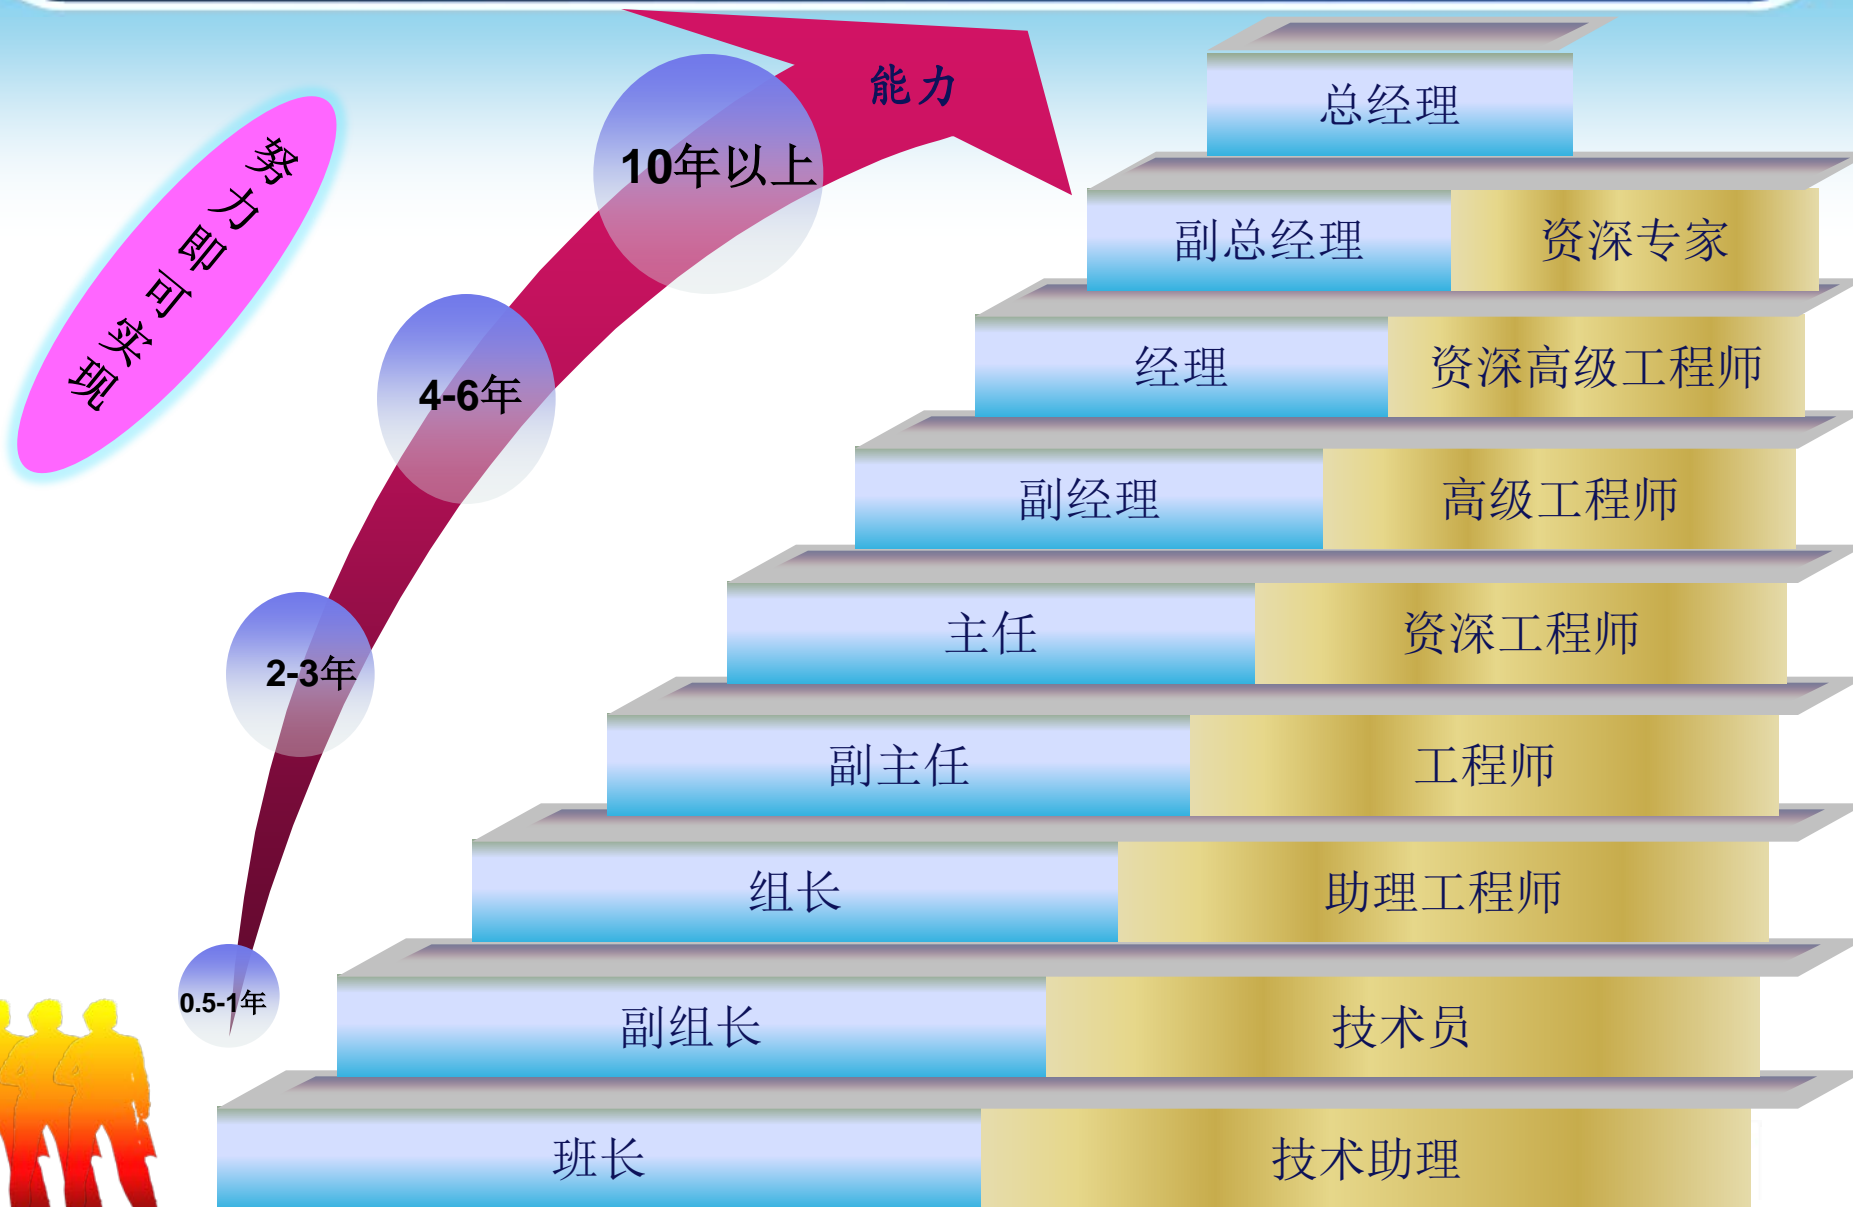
努力即可实现

能力

10年以上

4-6年

2-3年

0.5-1年

总经理

副总经理

资深专家

经理

资深高级工程师

副经理

高级工程师

主任

资深工程师

副主任

工程师

组长

助理工程师

副组长

技术员

班长

技术助理